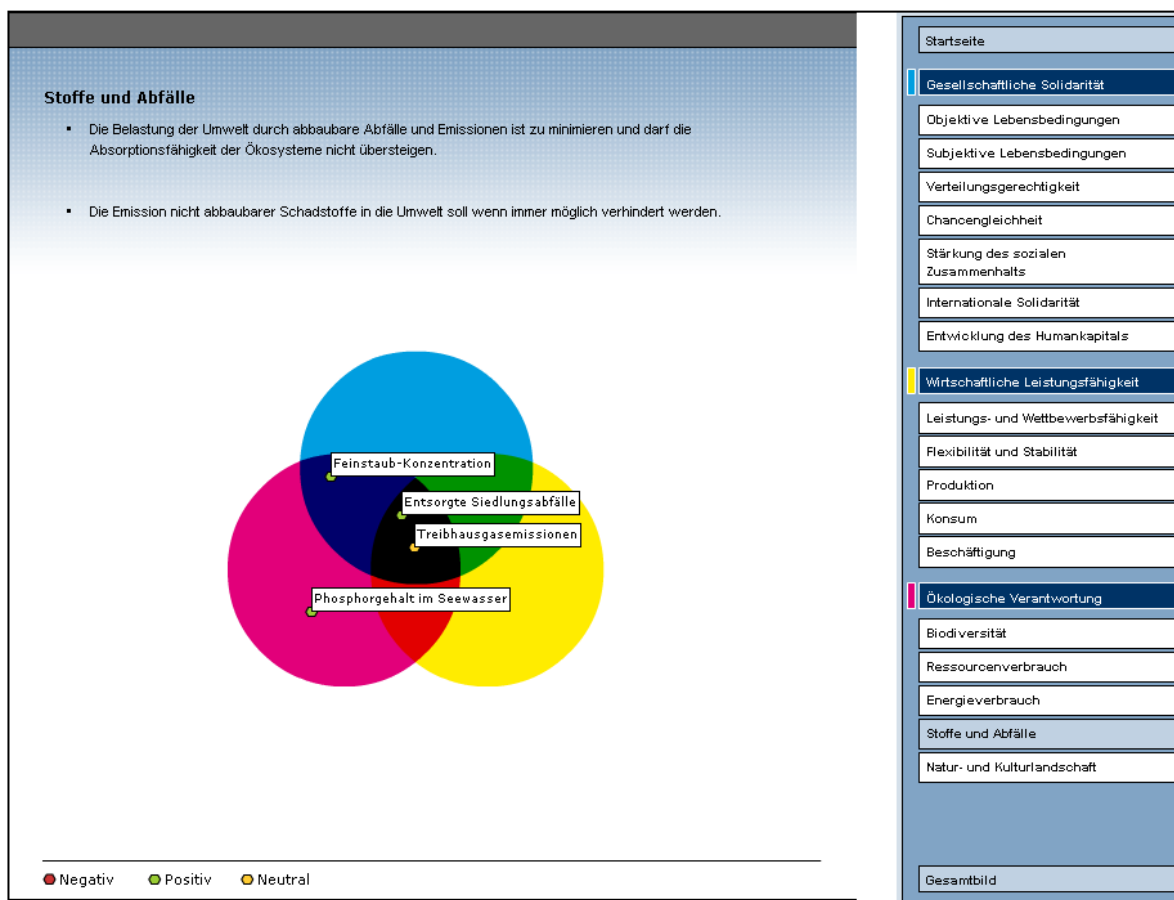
Stoffe und Abfälle

- Die Belastung der Umwelt durch abbaubare Abfälle und Emissionen ist zu minimieren und darf die Absorptionsfähigkeit der Ökosysteme nicht übersteigen.

- Die Emission nicht abbaubarer Schadstoffe in die Umwelt soll wenn immer möglich verhindert werden.

Feinstaub-Konzentration
Entsorgte Siedlungsabfälle
Treibhausgasemissionen
Phosphorgehalt im Seewasser

Negativ Positiv Neutral

Startseite
Gesellschaftliche Solidarität
Objektive Lebensbedingungen
Subjektive Lebensbedingungen
Verteilungsgerechtigkeit
Chancengleichheit
Stärkung des sozialen Zusammenhalts
Internationale Solidarität
Entwicklung des Humankapitals
Wirtschaftliche Leistungsfähigkeit
Leistungs- und Wettbewerbsfähigkeit
Flexibilität und Stabilität
Produktion
Konsum
Beschäftigung
Ökologische Verantwortung
Biodiversität
Ressourcenverbrauch
Energieverbrauch
Stoffe und Abfälle
Natur- und Kulturlandschaft
Gesamtbild